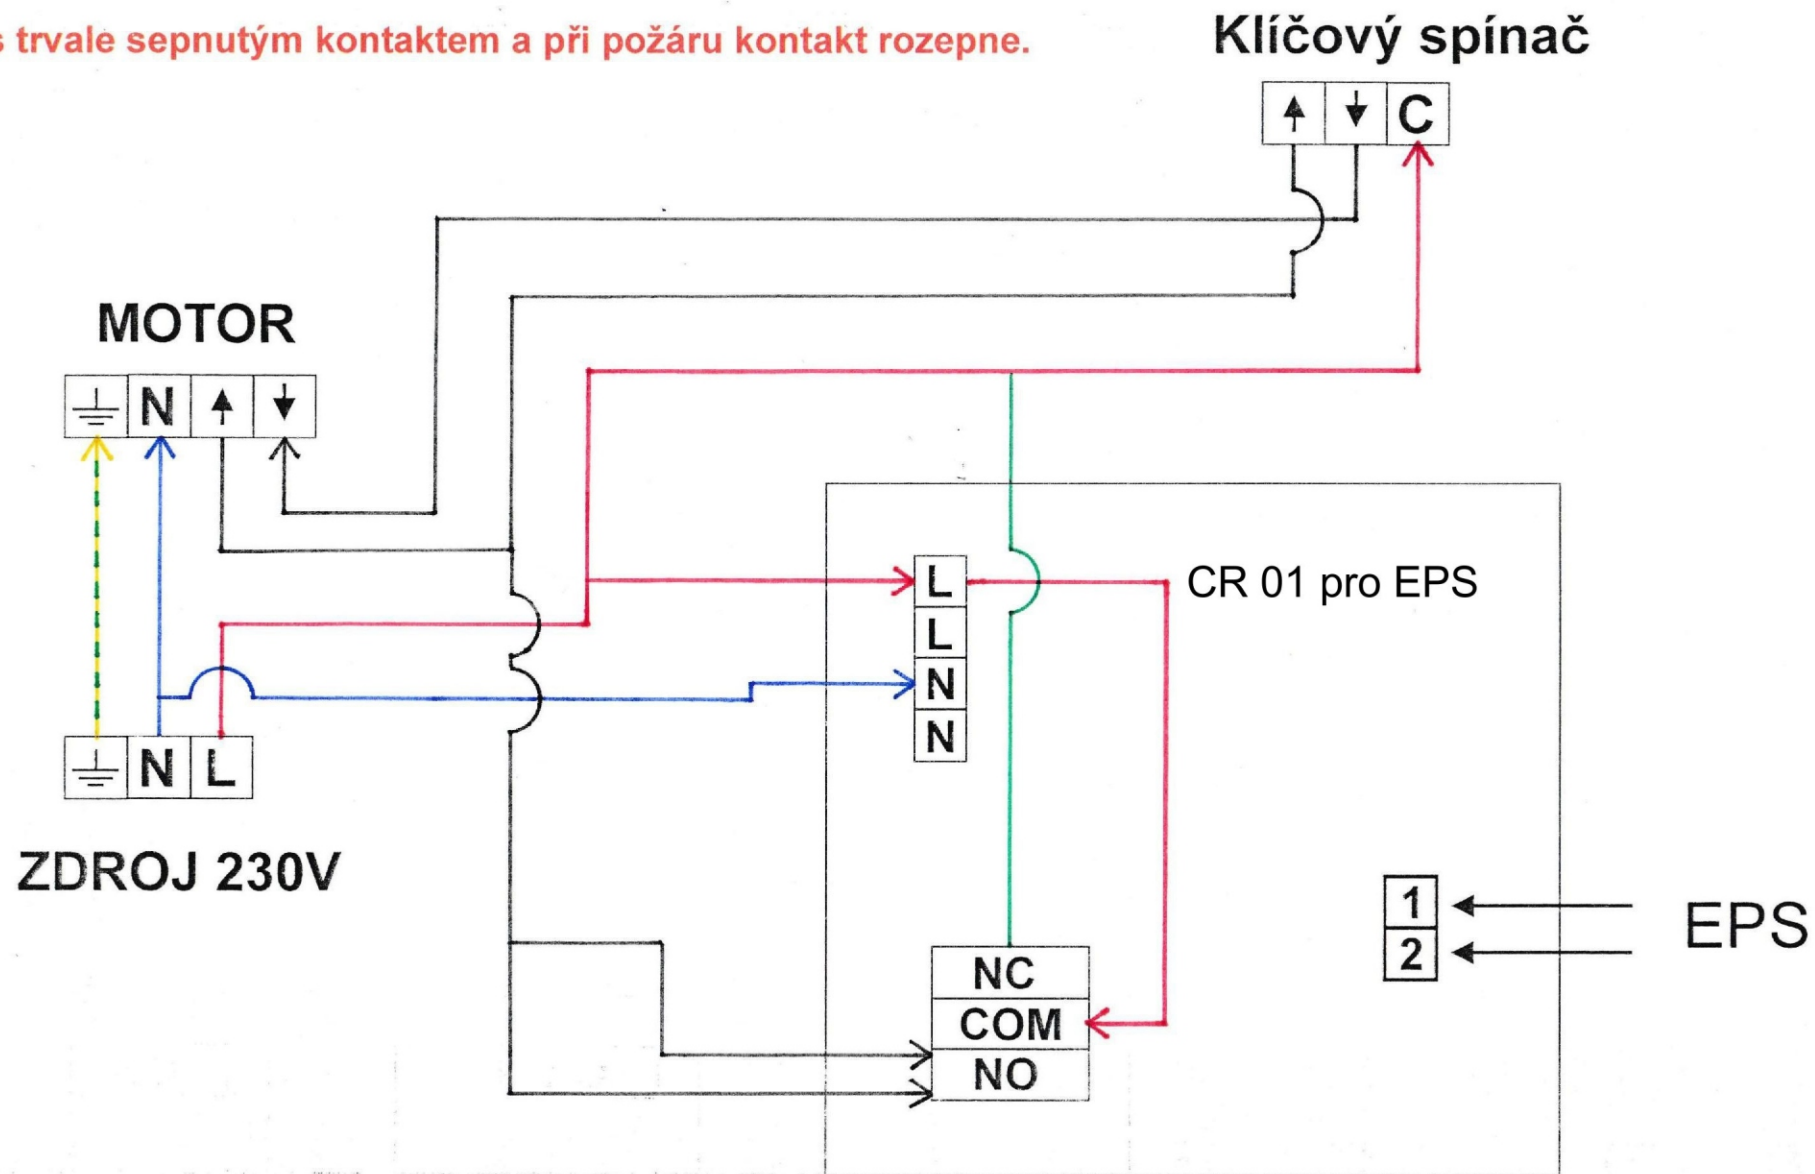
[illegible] trvale sepnutým kontaktem a při požáru kontakt rozepne.

Klíčový spínač

| ↑ | ↓ | C |
|---|---|---|

MOTOR

| ⏚ | N | ↑ | ↓ |
|---|---|---|---|

L
L
N
N

CR 01 pro EPS

| ⏚ | N | L |
|---|---|---|

ZDROJ 230V

1
2

EPS

NC
COM
NO